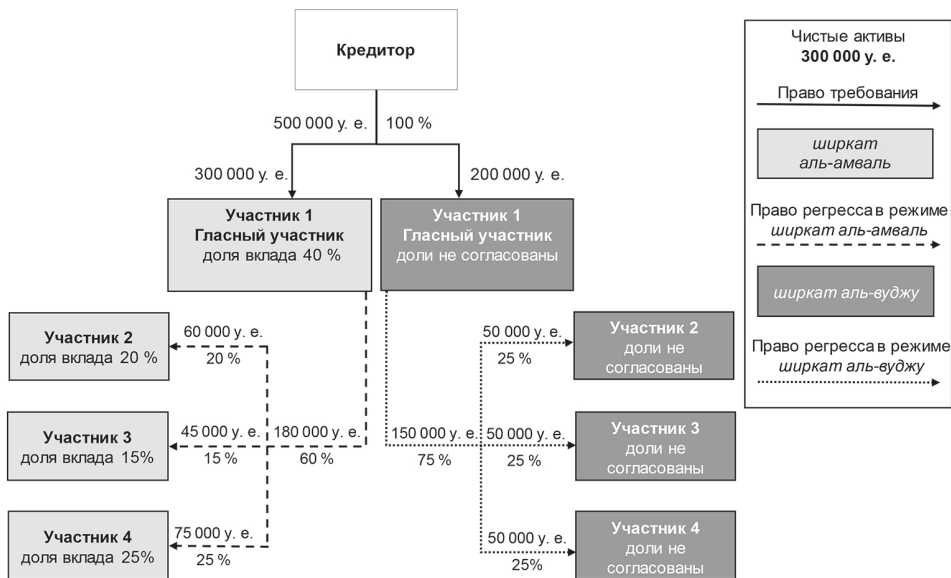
Кредитор

500 000 у. е.
100 %

300 000 у. е.
200 000 у. е.

Участник 1
Гласный участник
доля вклада 40 %

Участник 1
Гласный участник
доли не согласованы

Участник 2
доля вклада 20 %

60 000 у. е.
20 %

Участник 3
доля вклада 15%

45 000 у. е.
15 %

180 000 у. е.
60 %

Участник 4
доля вклада 25%

75 000 у. е.
25 %

150 000 у. е.
75 %

50 000 у. е.
25 %

Участник 2
доли не согласованы

50 000 у. е.
25 %

Участник 3
доли не согласованы

50 000 у. е.
25%

Участник 4
доли не согласованы

Чистые активы
300 000 у. е.

Право требования

ширкат аль-амваль

Право регресса в режиме ширкат аль-амваль

ширкат аль-вуджу

Право регресса в режиме ширкат аль-вуджу